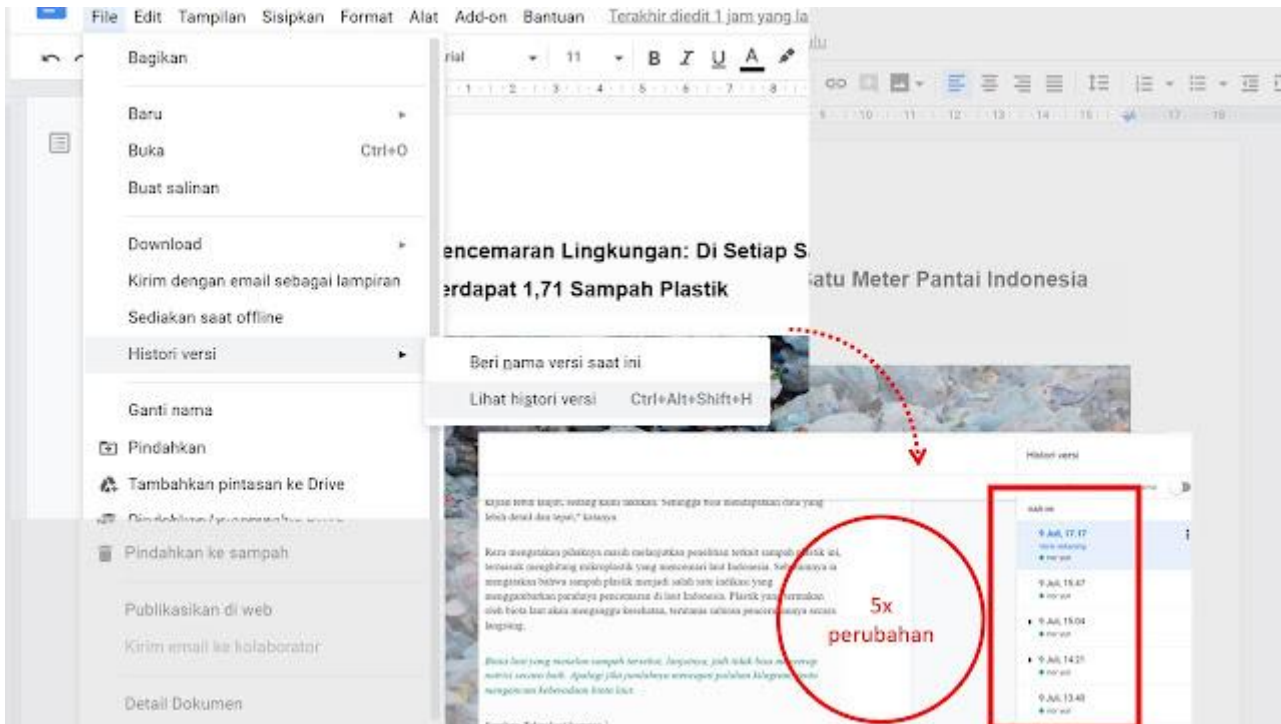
File Edit Tampilan Sisipkan Format Alat Add-on Bantuan Terakhir diedit 1 jam yang la

Bagikan

Baru

Buka Ctrl+O

Buat salinan

Download

Kirim dengan email sebagai lampiran

Sediakan saat offline

Histori versi

Ganti nama

Pindahkan

Tambahkan pintasan ke Drive

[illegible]

Pindahkan ke sampah

Publikasikan di web

Kirim email ke kolaborator

Detail Dokumen

Beri nama versi saat ini

Lihat histori versi Ctrl+Alt+Shift+H

rial 11 B I U A

encemaran Lingkungan: Di Setiap S

erdapat 1,71 Sampah Plastik

atu Meter Pantai Indonesia

Histori versi

9 Juli, 17.17

9 Juli, 15.47

9 Juli, 15.04

9 Juli, 14.21

9 Juli, 13.48

5x
perubahan